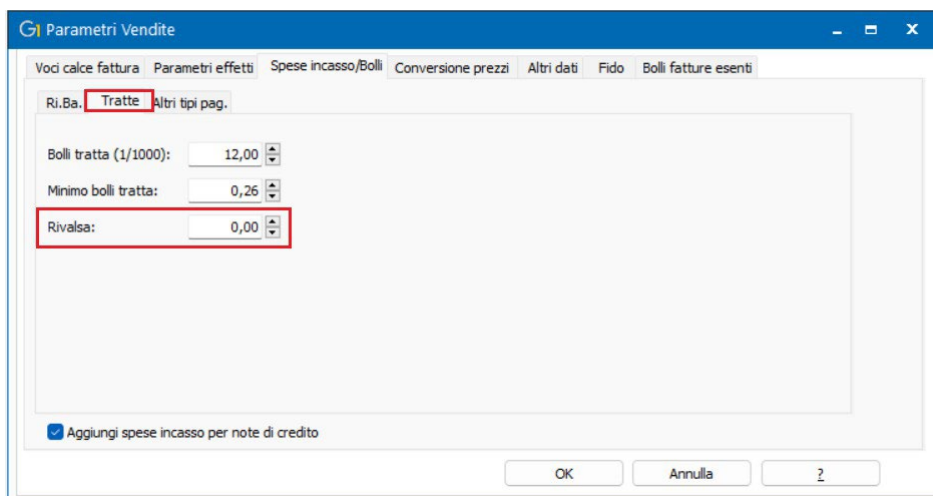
G1 Parametri Vendite

Voci calce fattura | Parametri effetti | Spese incasso/Bolli | Conversione prezzi | Altri dati | Fido | Bolli fatture esenti

Ri.Ba. | Tratte | Altri tipi pag.

Bolli tratta (1/1000): 12,00

Minimo bolli tratta: 0,26

Rivalsa: 0,00

Aggiungi spese incasso per note di credito

OK | Annulla | ?